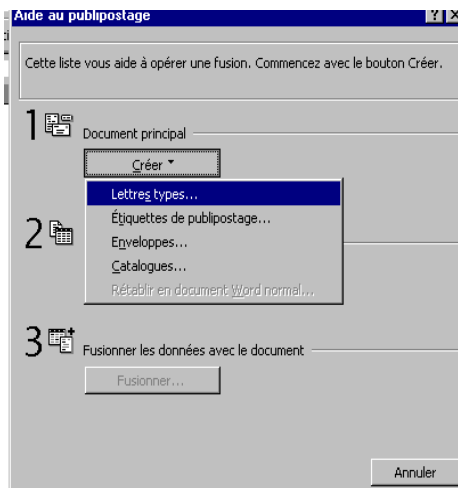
Aide au publipostage

?  X

Cette liste vous aide à opérer une fusion. Commencez avec le bouton Créer.

1 Document principal

Créer

Lettres types...
Étiquettes de publipostage...
Enveloppes...
Catalogues...
Rétablir en document Word normal...

2

3 Fusionner les données avec le document

Fusionner...

Annuler